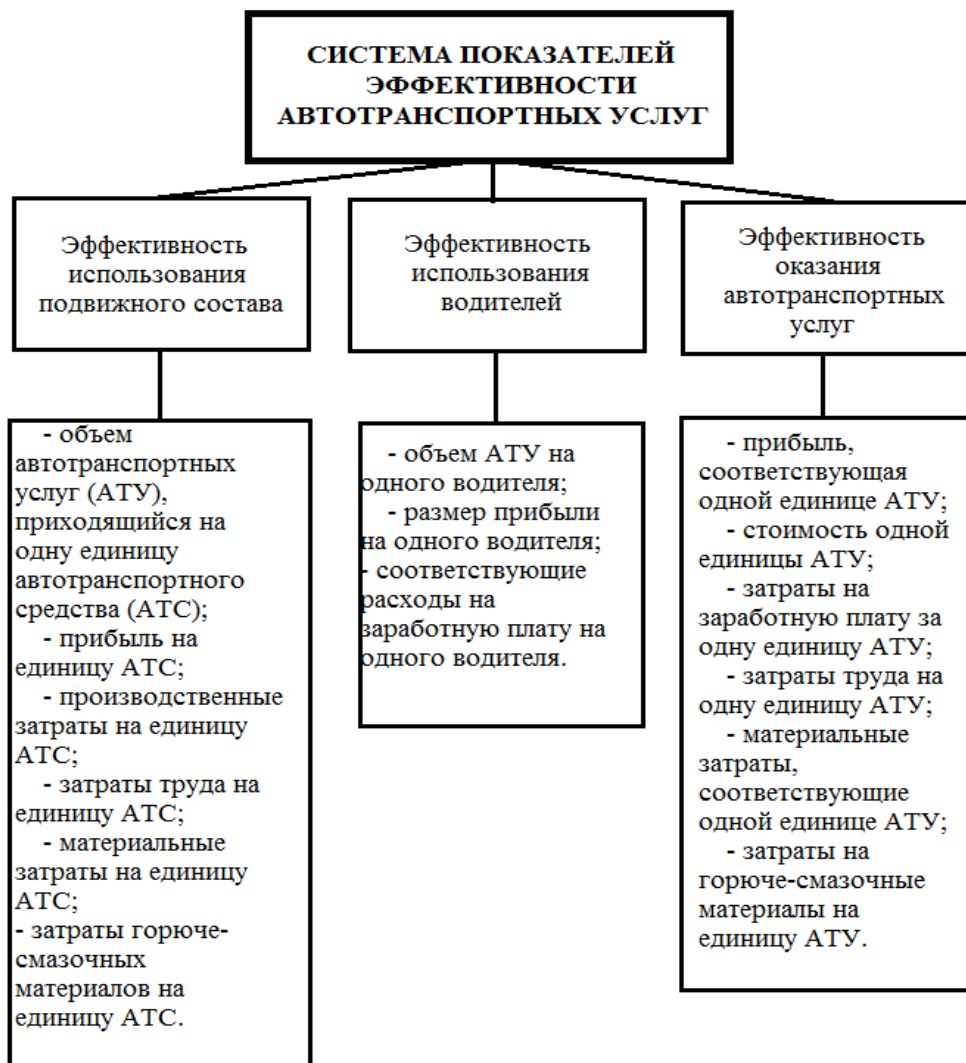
СИСТЕМА ПОКАЗАТЕЛЕЙ ЭФФЕКТИВНОСТИ АВТОТРАНСПОРТНЫХ УСЛУГ

Эффективность использования подвижного состава

Эффективность использования водителей

Эффективность оказания автотранспортных услуг

- объем автотранспортных услуг (АТУ), приходящийся на одну единицу автотранспортного средства (АТС);
- прибыль на единицу АТС;
- производственные затраты на единицу АТС;
- затраты труда на единицу АТС;
- материальные затраты на единицу АТС;
- затраты горюче-смазочных материалов на единицу АТС.

- объем АТУ на одного водителя;
- размер прибыли на одного водителя;
- соответствующие расходы на заработную плату на одного водителя.

- прибыль, соответствующая одной единице АТУ;
- стоимость одной единицы АТУ;
- затраты на заработную плату за одну единицу АТУ;
- затраты труда на одну единицу АТУ;
- материальные затраты, соответствующие одной единице АТУ;
- затраты на горюче-смазочные материалы на единицу АТУ.